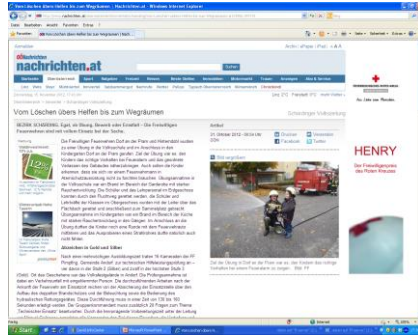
Vom Löschen übers Helfen bis zum Wegräumen - Nachrichten.at - Windows Internet Explorer

Datei Bearbeiten Ansicht Favoriten Extras ?

Favoriten

nachrichten.at

Suchen

Vom Löschen übers Helfen bis zum Wegräumen

Schwerdorf Volkszählung

HENRY

Artikel

21. Oktober 2012 - 00:04 Uhr

Drucken

Versenden

Facebook

Twitter

Bild vergrößern

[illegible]

Abenteuer in Gold und Silber

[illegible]

Internet

100%